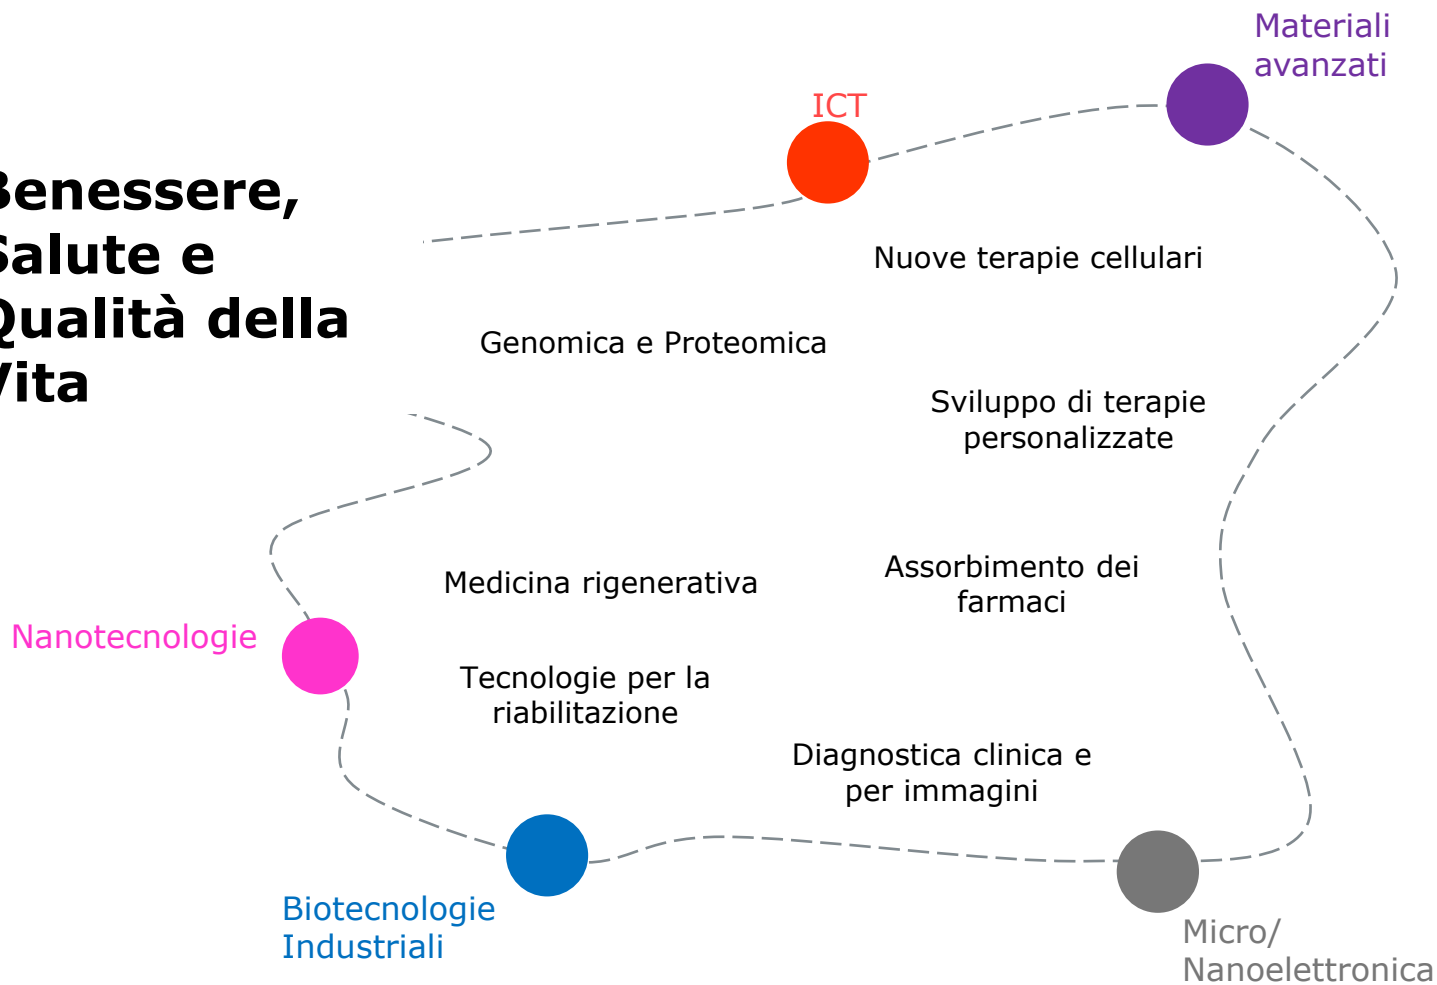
Benessere, Salute e Qualità della Vita

ICT

Materiali avanzati

Nuove terapie cellulari

Genomica e Proteomica

Sviluppo di terapie personalizzate

Assorbimento dei farmaci

Medicina rigenerativa

Nanotecnologie

Tecnologie per la riabilitazione

Diagnostica clinica e per immagini

Biotecnologie Industriali

Micro/ Nanoelettronica